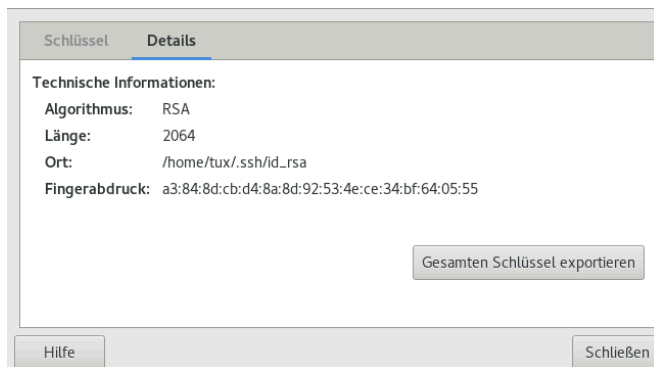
Schlüssel Details

Technische Informationen:

| | |
|---|---|
| Algorithmus: | RSA |
| Länge: | 2064 |
| Ort: | /home/tux/.ssh/id_rsa |
| Fingerabdruck: | a3:84:8d:cb:d4:8a:8d:92:53:4e:ce:34:bf:64:05:55 |

Gesamten Schlüssel exportieren

Hilfe

Schließen